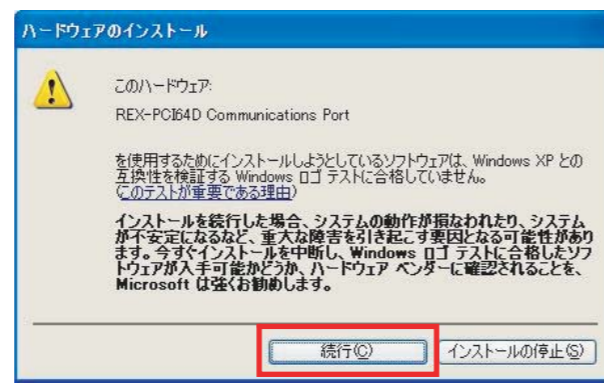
ハードウェアのインストール

このハードウェア:

REX-PCI64D Communications Port

を使用するためにインストールしようとしているソフトウェアは、Windows XP との互換性を検証する Windows ロゴ テストに合格していません。(このテストが重要である理由)

インストールを続行した場合、システムの動作が損なわれたり、システムが不安定になるなど、重大な障害を引き起こす要因となる可能性があります。今すぐインストールを中断し、Windows ロゴ テストに合格したソフトウェアが入手可能かどうか、ハードウェア ベンダーに確認されることを、Microsoft は強くお勧めします。

続行(C)

インストールの停止(S)